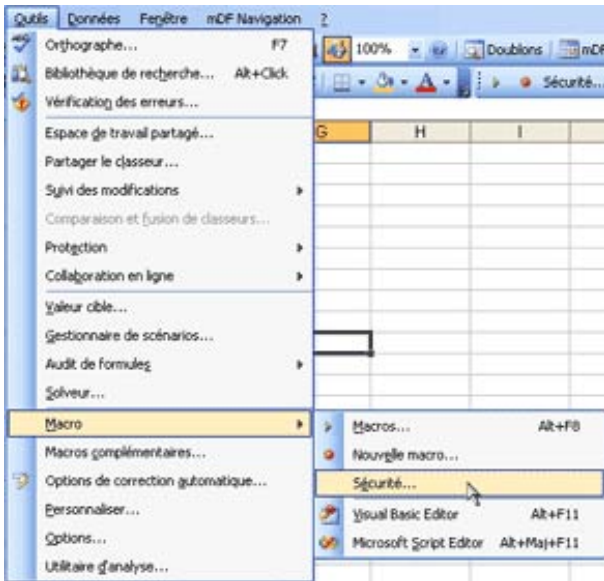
Outils Données Fenêtre mDF Navigation ?

100% Doublons mDF

Sécurité...

G H I

Orthographe... F7
Bibliothèque de recherche... Alt+Click
Vérification des erreurs...
Espace de travail partagé...
Partager le classeur...
Suivi des modifications
Comparaison et fusion de classeurs...
Protection
Collaboration en ligne
Valeur cible...
Gestionnaire de scénarios...
Audit de formules
Solveur...
Macro
Macros complémentaires...
Options de correction automatique...
Personnaliser...
Options...
Utilitaire d'analyse...

Macros... Alt+F8
Nouvelle macro...
Sécurité...
Visual Basic Editor Alt+F11
Microsoft Script Editor Alt+Maj+F11